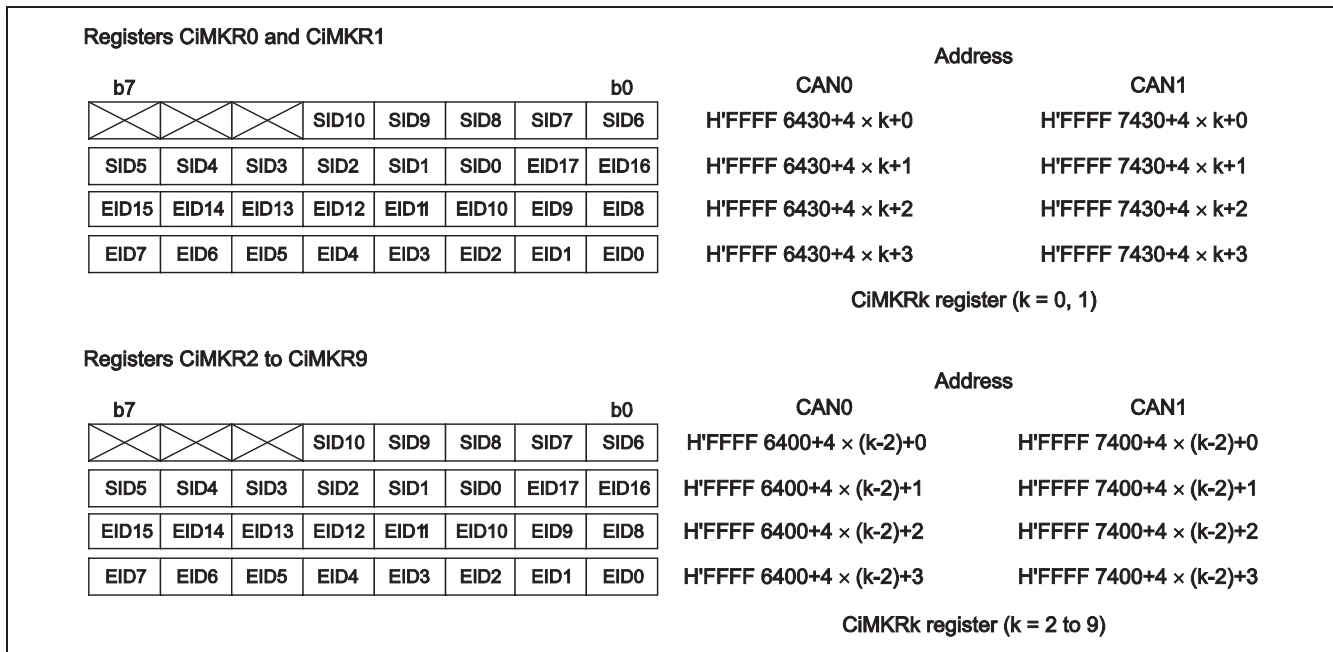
Registers CiMKR0 and CiMKR1

b7 b0

| | | | SID10 | SID9 | SID8 | SID7 | SID6 |
|---|---|---|---|---|---|---|---|
| SID5 | SID4 | SID3 | SID2 | SID1 | SID0 | EID17 | EID16 |
| EID15 | EID14 | EID13 | EID12 | EID11 | EID10 | EID9 | EID8 |
| EID7 | EID6 | EID5 | EID4 | EID3 | EID2 | EID1 | EID0 |

Address

| CAN0 | CAN1 |
|---|---|
| H'FFFF 6430+4 $\times$ k+0 | H'FFFF 7430+4 $\times$ k+0 |
| H'FFFF 6430+4 $\times$ k+1 | H'FFFF 7430+4 $\times$ k+1 |
| H'FFFF 6430+4 $\times$ k+2 | H'FFFF 7430+4 $\times$ k+2 |
| H'FFFF 6430+4 $\times$ k+3 | H'FFFF 7430+4 $\times$ k+3 |

CiMKRk register (k = 0, 1)

Registers CiMKR2 to CiMKR9

b7 b0

| | | | SID10 | SID9 | SID8 | SID7 | SID6 |
|---|---|---|---|---|---|---|---|
| SID5 | SID4 | SID3 | SID2 | SID1 | SID0 | EID17 | EID16 |
| EID15 | EID14 | EID13 | EID12 | EID11 | EID10 | EID9 | EID8 |
| EID7 | EID6 | EID5 | EID4 | EID3 | EID2 | EID1 | EID0 |

Address

| CAN0 | CAN1 |
|---|---|
| H'FFFF 6400+4 $\times$ (k-2)+0 | H'FFFF 7400+4 $\times$ (k-2)+0 |
| H'FFFF 6400+4 $\times$ (k-2)+1 | H'FFFF 7400+4 $\times$ (k-2)+1 |
| H'FFFF 6400+4 $\times$ (k-2)+2 | H'FFFF 7400+4 $\times$ (k-2)+2 |
| H'FFFF 6400+4 $\times$ (k-2)+3 | H'FFFF 7400+4 $\times$ (k-2)+3 |

CiMKRk register (k = 2 to 9)